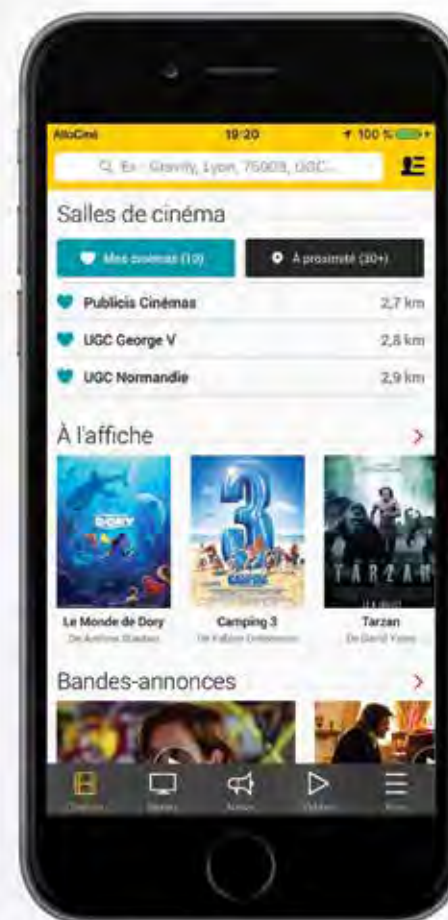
AlloCiné 19:20 100 %

Ex : Gravity, Lyon, 75009, UGC...

Salles de cinéma

Mes cinémas (10)

À proximité (30+)

Publicis Cinémas 2,7 km

UGC George V 2,8 km

UGC Normandie 2,9 km

À l'affiche

DORY

3

TARZAN

Le Monde de Dory
De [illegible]

Camping 3
De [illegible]

Tarzan
De David Yates

Bandes-annonces

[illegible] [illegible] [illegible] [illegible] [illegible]